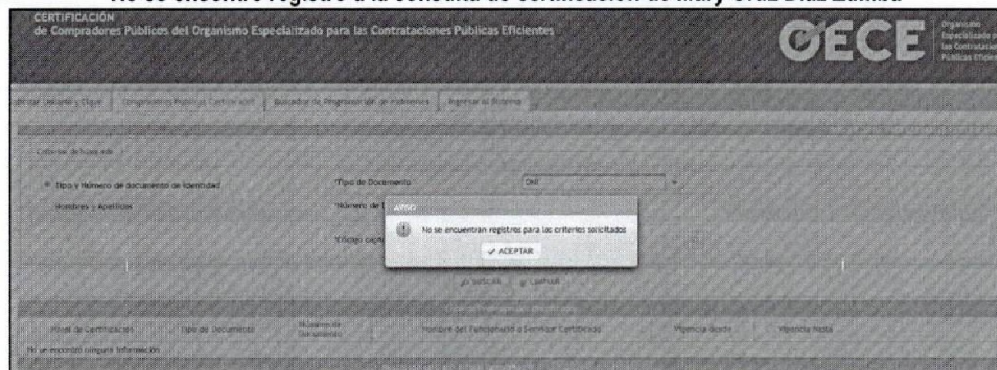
No se encontró registro a la consulta de Certificación de Mary Cruz Díaz Zamba

CERTIFICACIÓN
de Compradores Públicos del Organismo Especializado para las Contrataciones Públicas Eficientes

OECE Organismo Especializado para las Contrataciones Públicas Eficientes

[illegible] Usuario y Clave | Compradores Públicos Certificados | Buscador de Programación de Exámenes | Ingresar al Sistema

Criterios de búsqueda

Tipo y Número de documento de identidad
Nombres y Apellidos

*Tipo de Documento DNI
*Número de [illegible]
*Código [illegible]

Aviso
No se encuentran registros para los criterios solicitados
✔ ACEPTAR

BUSCAR LIMPIAR

| Nivel de Certificación | Tipo de Documento | Número de Documento | Nombre del Funcionario o Servidor Certificado | Vigencia desde | Vigencia hasta |
|---|---|---|---|---|---|

No se encontró ninguna información